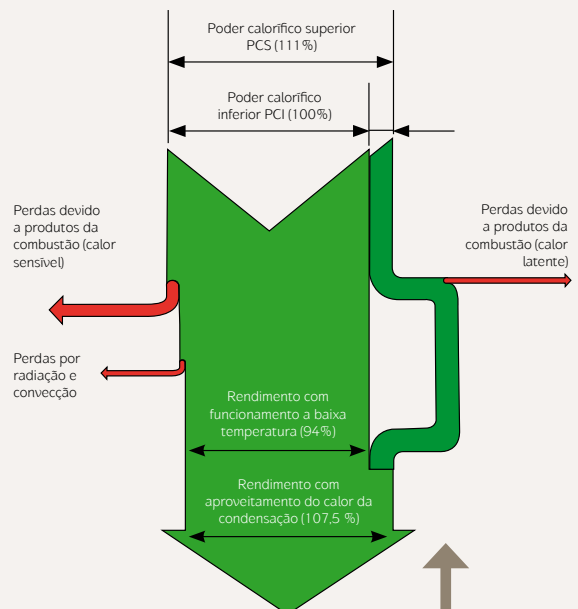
Poder calorífico superior PCS (111%)

Poder calorífico inferior PCI (100%)

Perdas devido a produtos da combustão (calor sensível)

Perdas devido a produtos da combustão (calor latente)

Perdas por radiação e convecção

Rendimento com funcionamento a baixa temperatura (94%)

Rendimento com aproveitamento do calor da condensação (107,5 %)